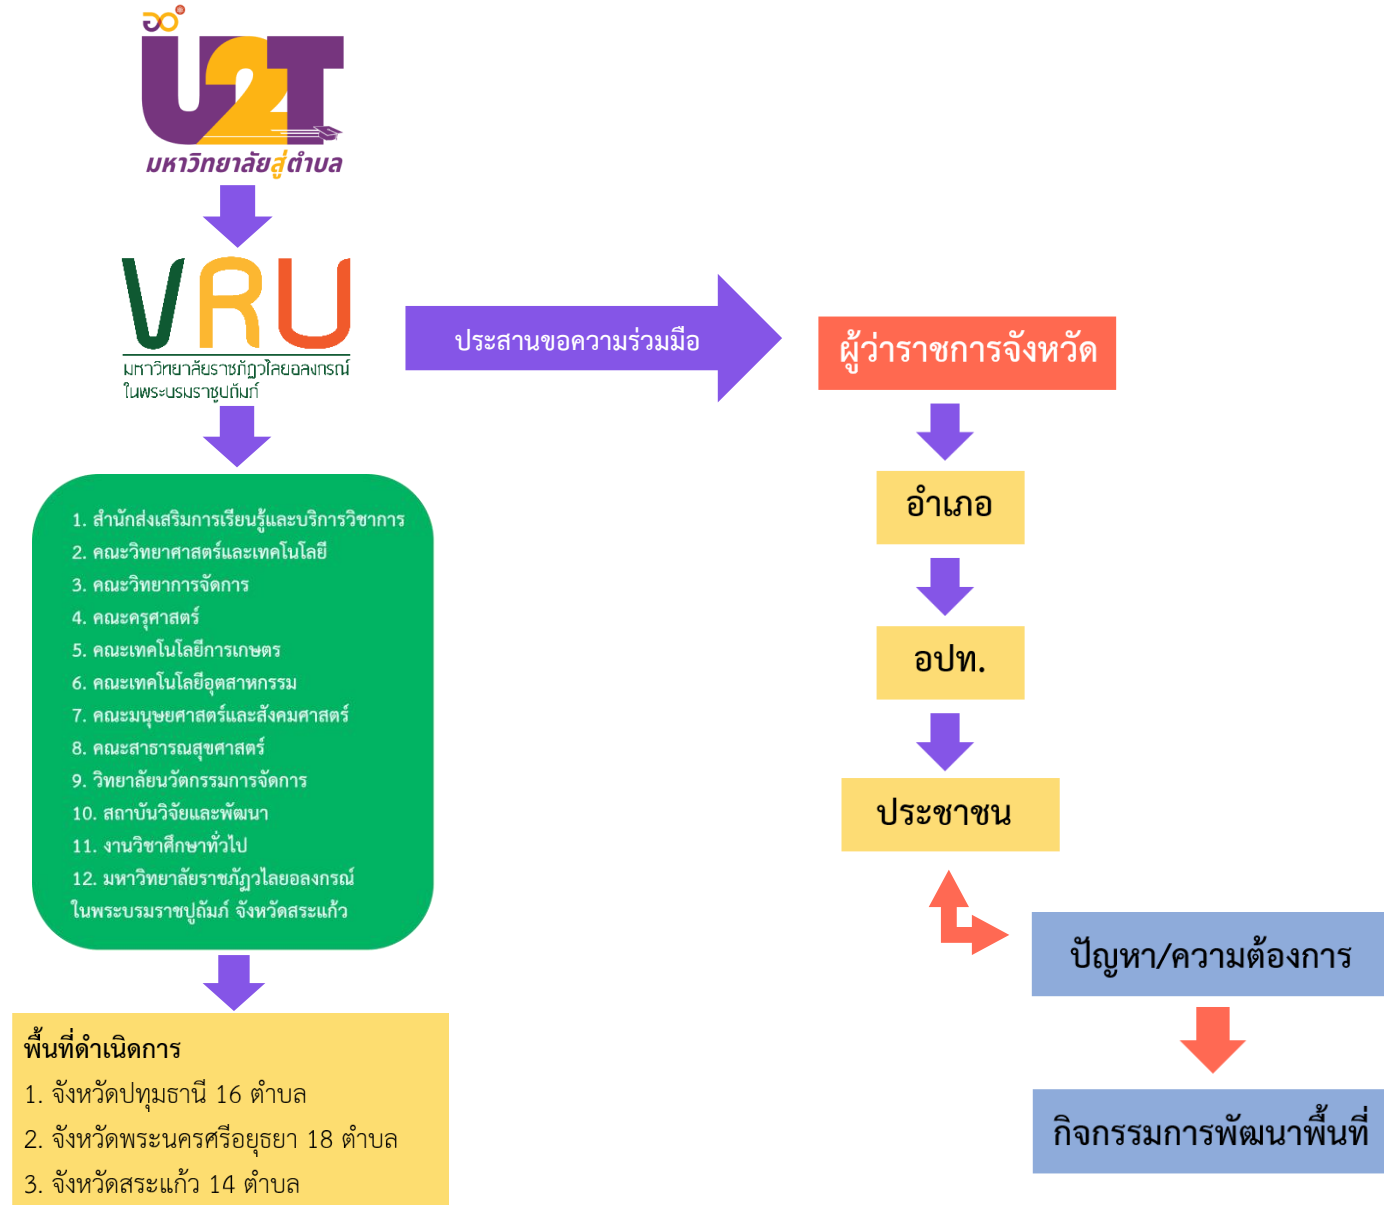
U2T
มหาวิทยาลัยสู่ตำบล

VRU
มหาวิทยาลัยราชภัฏวไลยอลงกรณ์ ในพระบรมราชูปถัมภ์

1. สำนักส่งเสริมการเรียนรู้และบริการวิชาการ
2. คณะวิทยาศาสตร์และเทคโนโลยี
3. คณะวิทยาการจัดการ
4. คณะครุศาสตร์
5. คณะเทคโนโลยีการเกษตร
6. คณะเทคโนโลยีอุตสาหกรรม
7. คณะมนุษยศาสตร์และสังคมศาสตร์
8. คณะสาธารณสุขศาสตร์
9. วิทยาลัยนวัตกรรมการจัดการ
10. สถาบันวิจัยและพัฒนา
11. งานวิชาศึกษาทั่วไป
12. มหาวิทยาลัยราชภัฏวไลยอลงกรณ์ ในพระบรมราชปูถัมภ์ จังหวัดสระแก้ว

พื้นที่ดำเนิดการ
1. จังหวัดปทุมธานี 16 ตำบล
2. จังหวัดพระนครศรีอยุธยา 18 ตำบล
3. จังหวัดสระแก้ว 14 ตำบล

ประสานขอความร่วมมือ

ผู้ว่าราชการจังหวัด

อำเภอ

อปท.

ประชาชน

ปัญหา/ความต้องการ

กิจกรรมการพัฒนาพื้นที่